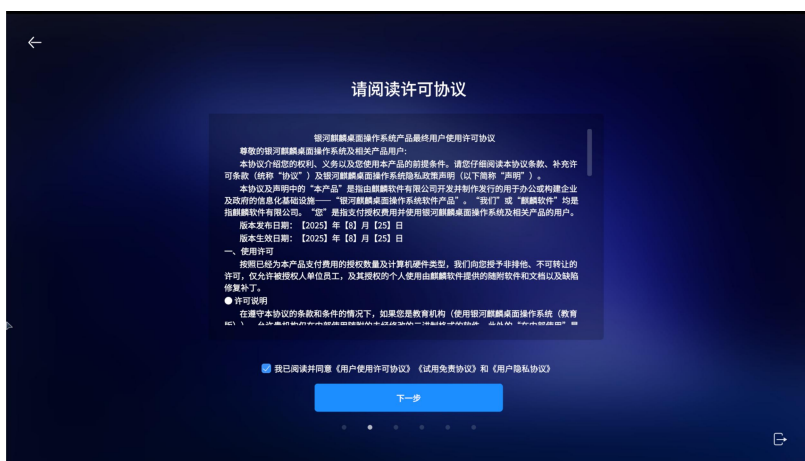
请阅读许可协议

银河麒麟桌面操作系统产品最终用户使用许可协议

尊敬的银河麒麟桌面操作系统及相关产品用户：

本协议介绍您的权利、义务以及您使用本产品的前提条件。请您仔细阅读本协议条款、补充许可条款（统称"协议"）及银河麒麟桌面操作系统隐私政策声明（以下简称"声明"）。

本协议及声明中的"本产品"是指由麒麟软件有限公司开发并制作发行的用于办公或构建企业及政府的信息化基础设施——"银河麒麟桌面操作系统软件产品"。"我们"或"麒麟软件"均是指麒麟软件有限公司。"您"是指支付授权费用并使用银河麒麟桌面操作系统及相关产品的用户。

版本发布日期：【2025】年【8】月【25】日

版本生效日期：【2025】年【8】月【25】日

一、使用许可

按照已经为本产品支付费用的授权数量及计算机硬件类型，我们向您授予非排他、不可转让的许可，仅允许被授权人单位员工，及其授权的个人使用由麒麟软件提供的随附软件和文档以及缺陷修复补丁。

● 许可说明

在遵守本协议的条款和条件的情况下，如果您是教育机构（使用银河麒麟桌面操作系统（教育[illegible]

我已阅读并同意《用户使用许可协议》《试用免责协议》和《用户隐私协议》

下一步